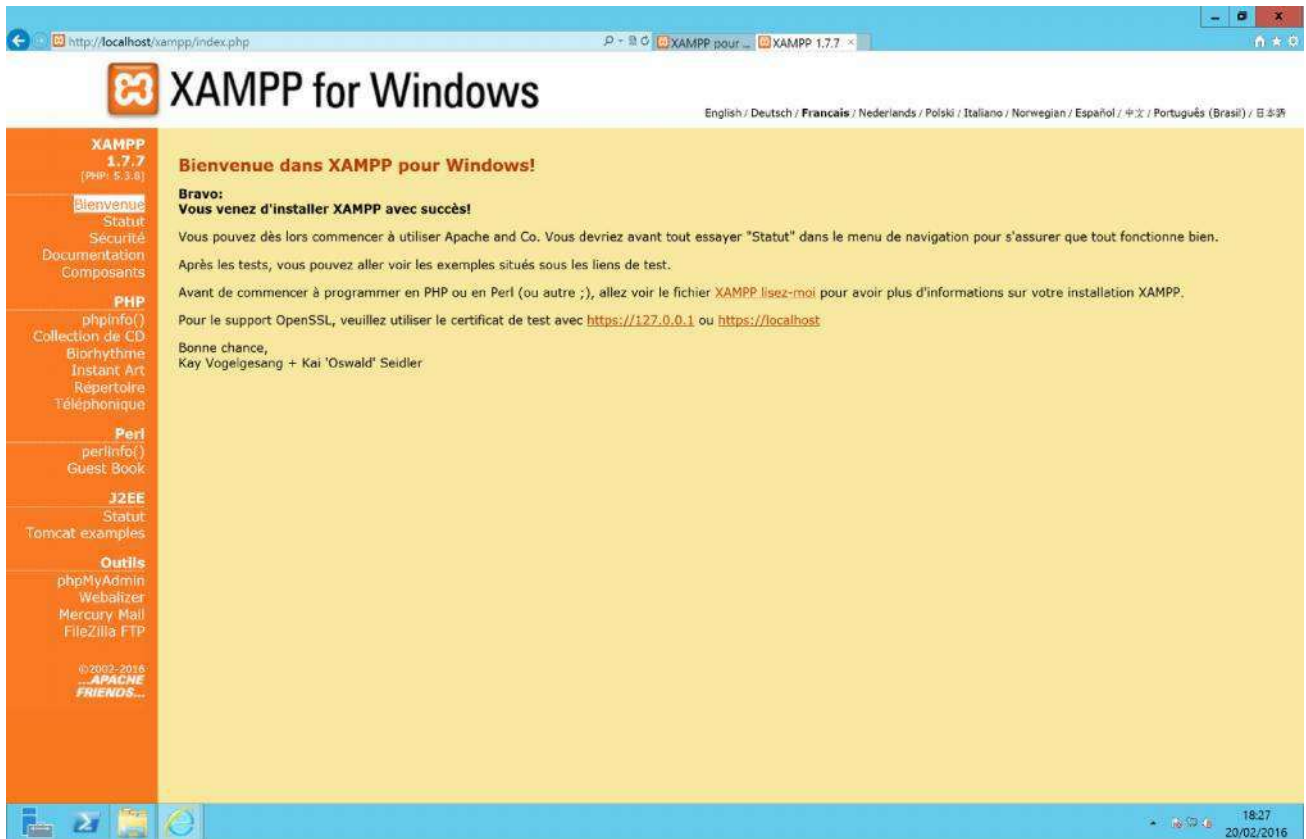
http://localhost/xampp/index.php

XAMPP pour ...

XAMPP 1.7.7

XAMPP for Windows

English / Deutsch / Francais / Nederlands / Polski / Italiano / Norwegian / Español / 中文 / Português (Brasil) / 日本語

XAMPP
1.7.7
[PHP: 5.3.8]

Bienvenue
Statut
Sécurité
Documentation
Composants

PHP
phpinfo()
Collection de CD
Biorhythme
Instant Art
Répertoire Téléphonique

Perl
perlinfo()
Guest Book

J2EE
Statut
Tomcat examples

Outils
phpMyAdmin
Webalizer
Mercury Mail
FileZilla FTP

©2002-2016
...APACHE FRIENDS...

Bienvenue dans XAMPP pour Windows!

Bravo:
Vous venez d'installer XAMPP avec succès!

Vous pouvez dès lors commencer à utiliser Apache and Co. Vous devriez avant tout essayer "Statut" dans le menu de navigation pour s'assurer que tout fonctionne bien.

Après les tests, vous pouvez aller voir les exemples situés sous les liens de test.

Avant de commencer à programmer en PHP ou en Perl (ou autre ;), allez voir le fichier XAMPP lisez-moi pour avoir plus d'informations sur votre installation XAMPP.

Pour le support OpenSSL, veuillez utiliser le certificat de test avec https://127.0.0.1 ou https://localhost

Bonne chance,
Kay Vogelgesang + Kai 'Oswald' Seidler

18:27
20/02/2016